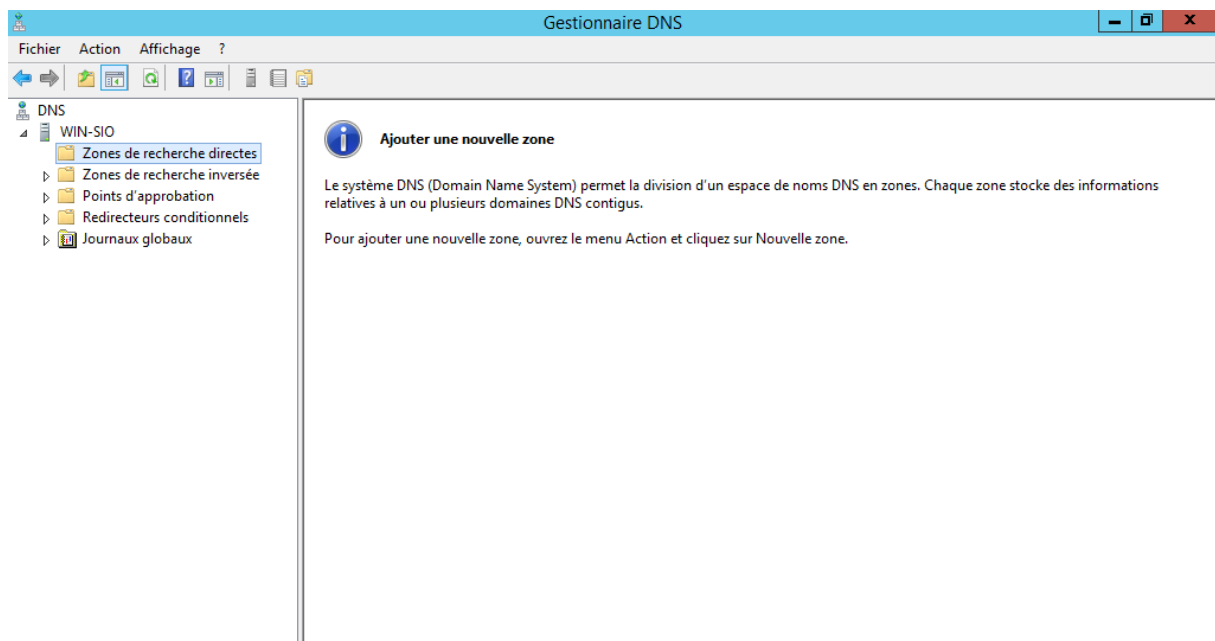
Gestionnaire DNS

Fichier Action Affichage ?

DNS
WIN-SIO
Zones de recherche directes
Zones de recherche inversée
Points d'approbation
Redirecteurs conditionnels
Journaux globaux

Ajouter une nouvelle zone

Le système DNS (Domain Name System) permet la division d'un espace de noms DNS en zones. Chaque zone stocke des informations relatives à un ou plusieurs domaines DNS contigus.

Pour ajouter une nouvelle zone, ouvrez le menu Action et cliquez sur Nouvelle zone.